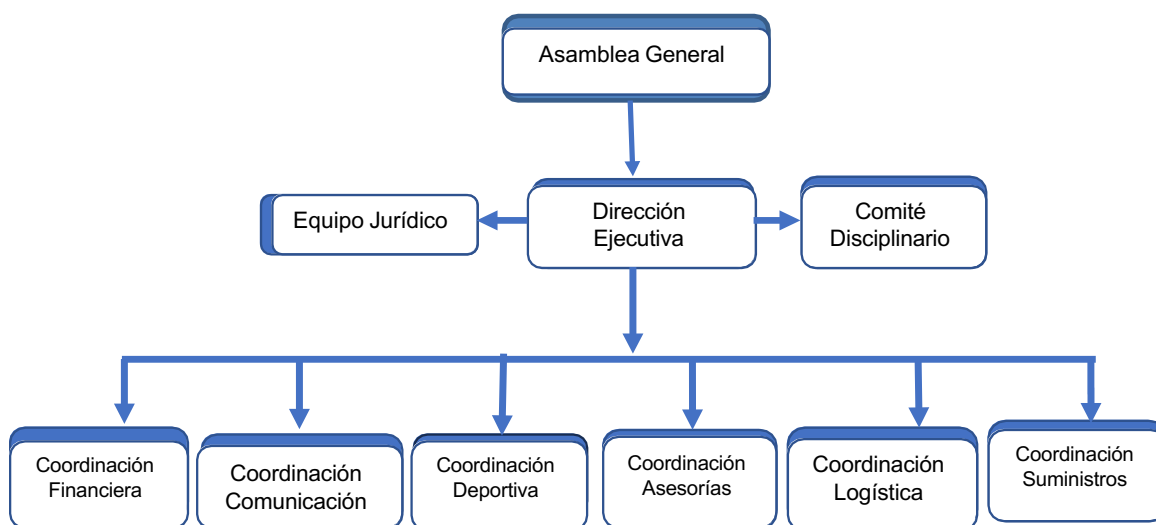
Asamblea General

Equipo Jurídico

Dirección Ejecutiva

Comité Disciplinario

Coordinación Financiera

Coordinación Comunicación

Coordinación Deportiva

Coordinación Asesorías

Coordinación Logística

Coordinación Suministros